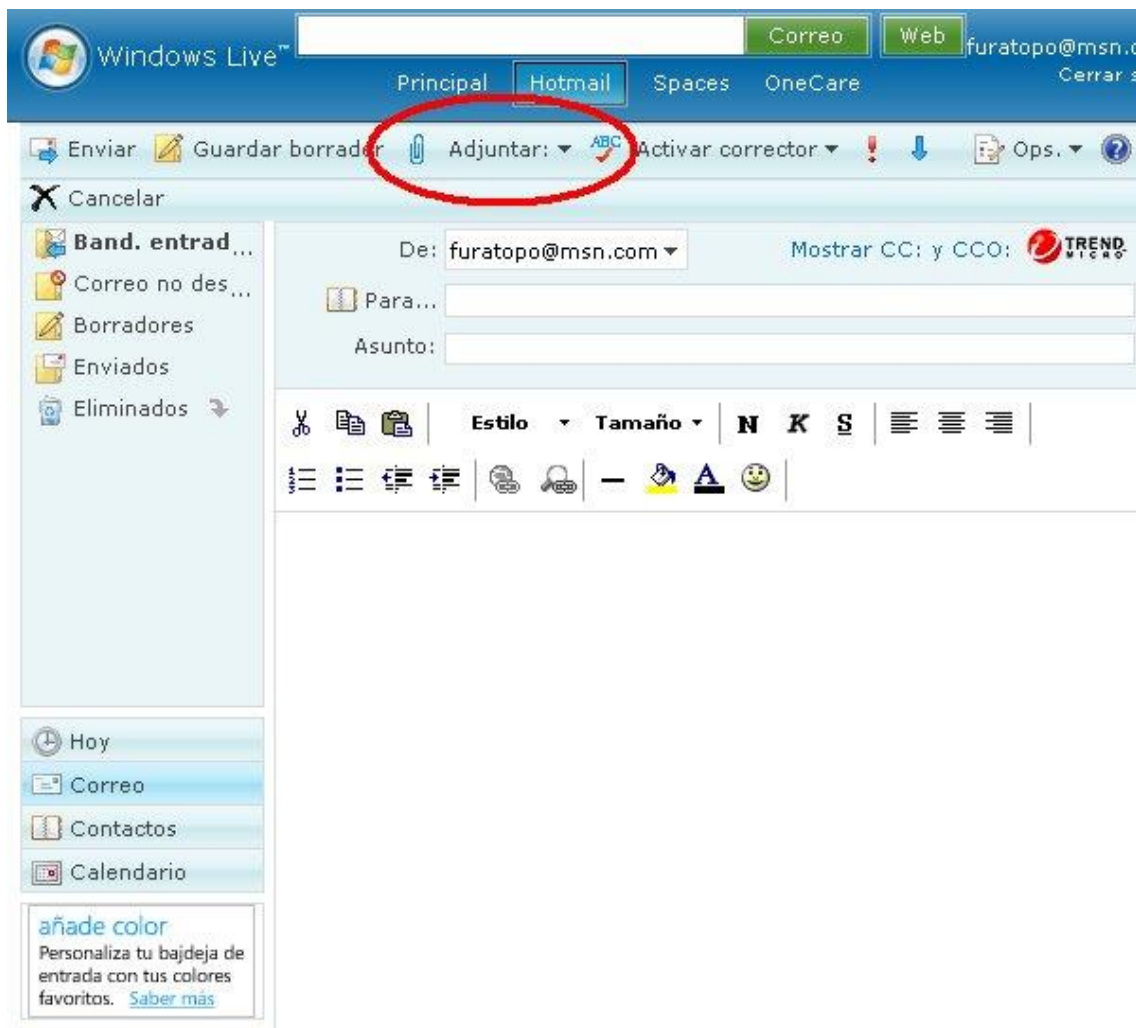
Windows Live™ Correo Web furatopo@msn.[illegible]
Cerrar s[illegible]
Principal Hotmail Spaces OneCare

Enviar Guardar borrador Adjuntar: ▾ ABC Activar corrector ▾ ! ⬇ Ops. ▾

Cancelar

Band. entrad...
Correo no des...
Borradores
Enviados
Eliminados

De: furatopo@msn.com ▾
Mostrar CC: y CCO:
TREND MICRO
Para...
Asunto:

Estilo ▾ Tamaño ▾ N K S

Hoy
Correo
Contactos
Calendario

añade color
Personaliza tu bajdeja de entrada con tus colores favoritos. Saber más